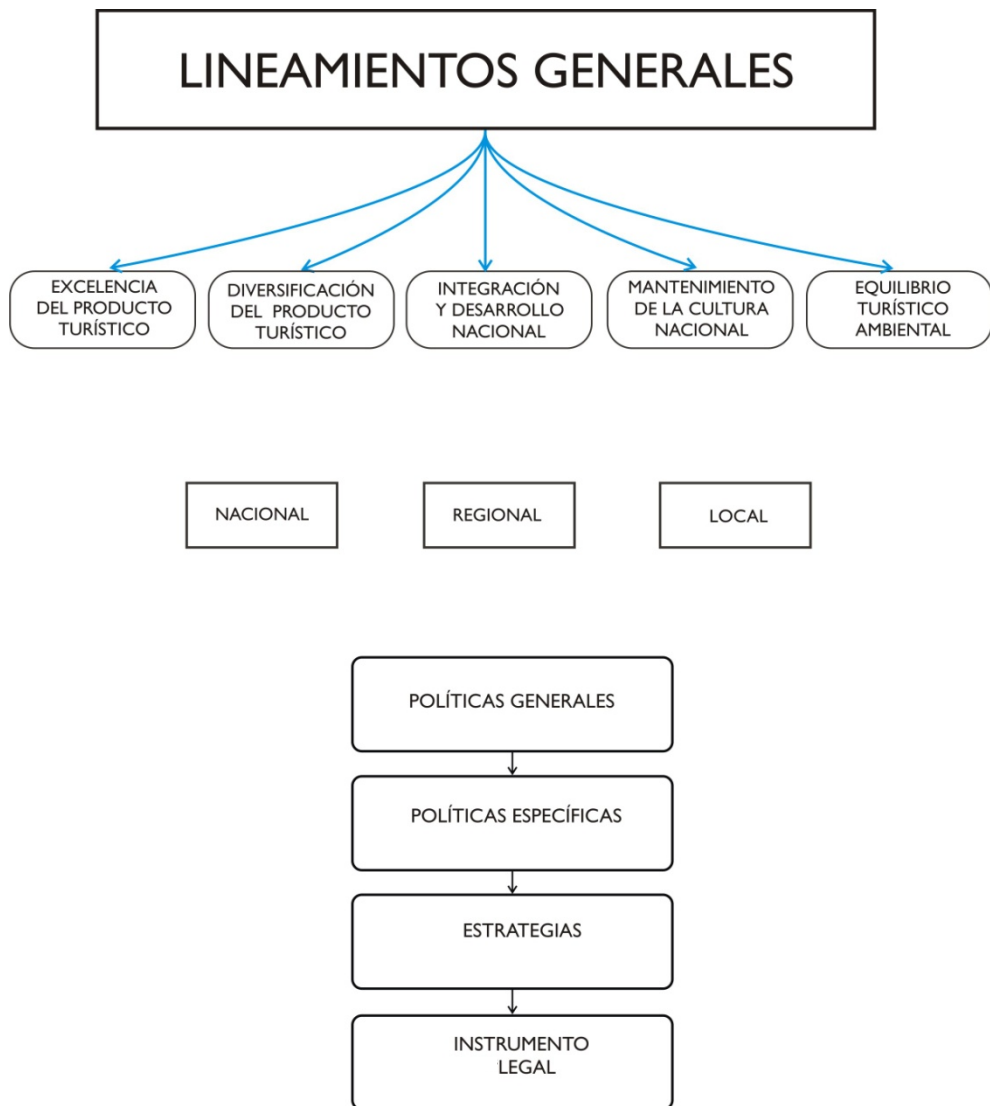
LINEAMIENTOS GENERALES

EXCELENCIA DEL PRODUCTO TURÍSTICO

DIVERSIFICACIÓN DEL PRODUCTO TURÍSTICO

INTEGRACIÓN Y DESARROLLO NACIONAL

MANTENIMIENTO DE LA CULTURA NACIONAL

EQUILIBRIO TURÍSTICO AMBIENTAL

NACIONAL

REGIONAL

LOCAL

POLÍTICAS GENERALES

POLÍTICAS ESPECÍFICAS

ESTRATEGIAS

INSTRUMENTO LEGAL